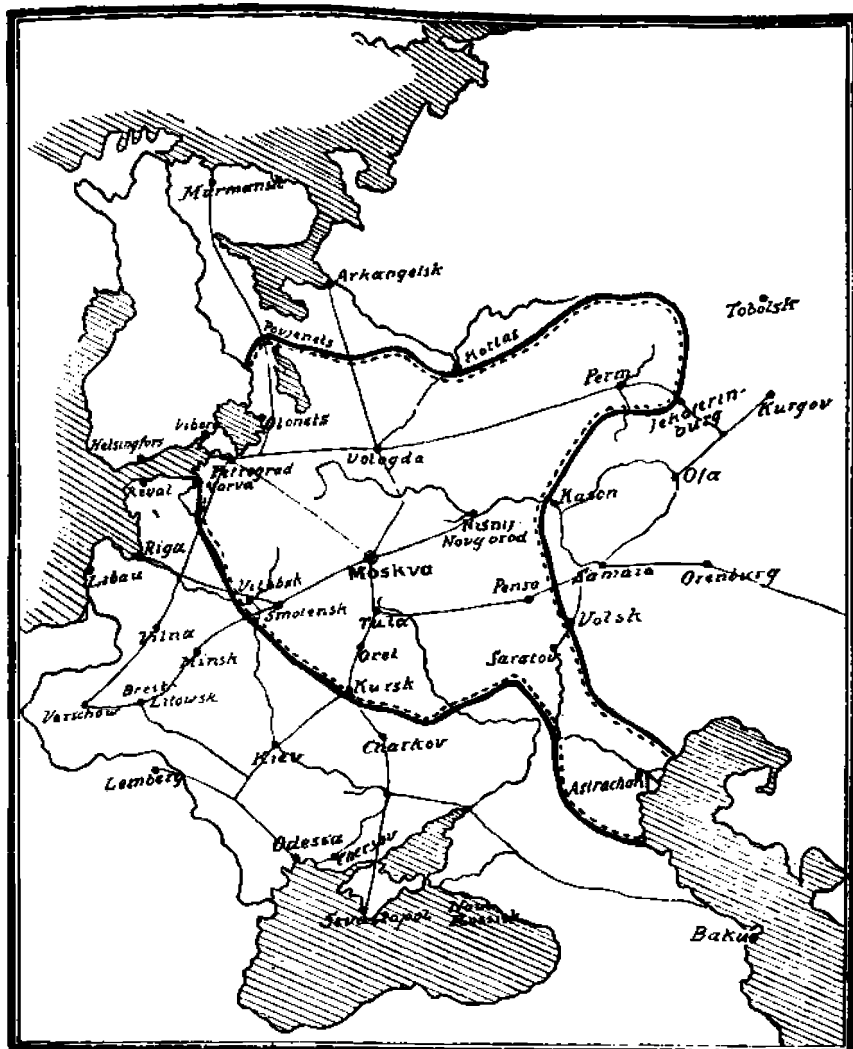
Murmansk
Arkangelsk
Tobolsk
Povjenets
Kotlas
Perm
Jekaterinburg
Kurgov
Viborg
Olonetz
Helsingfors
Petrograd
Narva
Vologda
Reval
Ola
Kasan
Nisnij Novgorod
Riga
Moskva
Libau
Vitebsk
Smolensk
Pensa
Samara
Orenburg
Tula
Volsk
Vilna
Minsk
Orel
Saratov
Brest Litowsk
Kursk
Varschow
Charkov
Kiev
Lemberg
Astrachan
Odessa
Cherson
Sevastopol
Novorossisk
Baku